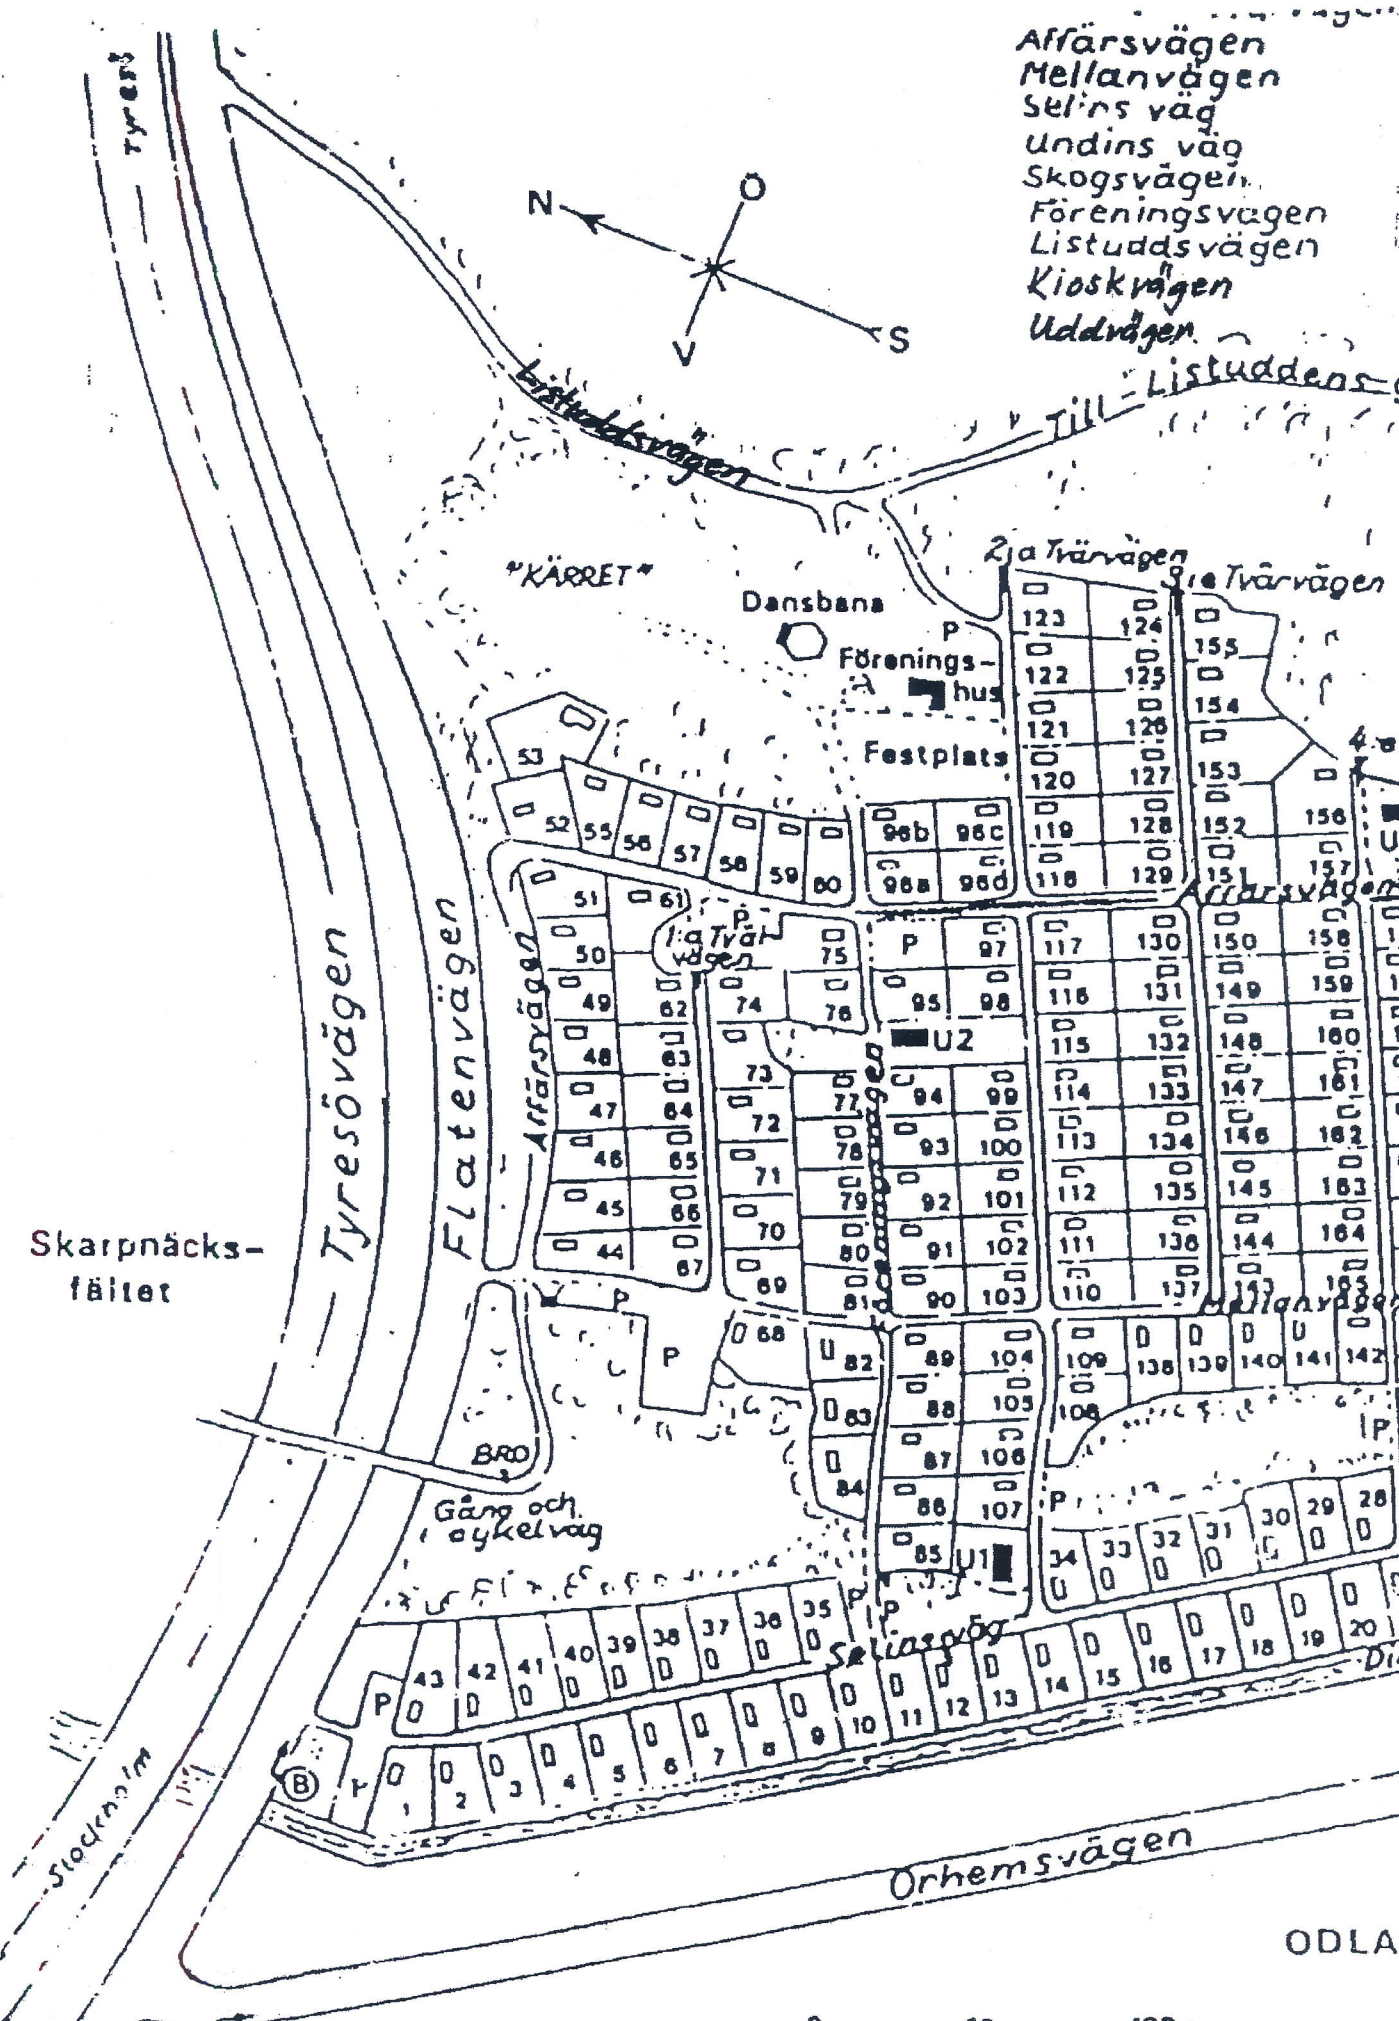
Affärsvägen
Mellanvägen
Selins väg
Undins väg
Skogsvägen
Föreningsvägen
Listuddsvägen
Kioskvägen
Uddvägen

Tyresö

N
O
V
S

Listuddsvägen
Till Listuddens

"KÄRRET"
Dansbana
P
Förenings-hus
Festplats
2:a Tvärvägen
3:e Tvärvägen
4:e

123 124 155
122 125 154
121 126 153
120 127
119 128 152 156
118 129 151 157
U

53 52 55 56 57 58 59 60
96b 96c
96a 96d
Affärsvägen

51 61
1:a Tvärvägen
P
75 P 97
117 130 150 158
50 76 95 98 116 131 149 159
49 62 74
48 63 U2 115 132 148 160
73
47 64 77 94 99 114 133 147 161
72
46 65 78 93 100 113 134 146 162
71
45 66 79 92 101 112 135 145 163
70
44 67 80 91 102 111 136 144 164
69
81 90 103 110 137 143 165
Affärsvägen
Undins väg
Mellanvägen

Skarpnäcks-fältet
Tyresövägen
Flatenvägen

P
P
68
82 89 104 109 138 139 140 141 142
83 88 105 108
P
84 87 106
BRO
Gång och cykelväg
86 107 P 30 29 28
85 U1 34 33 32 31
35 P P
43 42 41 40 39 38 37 36
Selins väg
20
19 18 17 16 15 14 13 12 11 10
Di
P
9 8 7 6 5 4 3 2 1
B
Stockholm
Orhemsvägen
ODLA